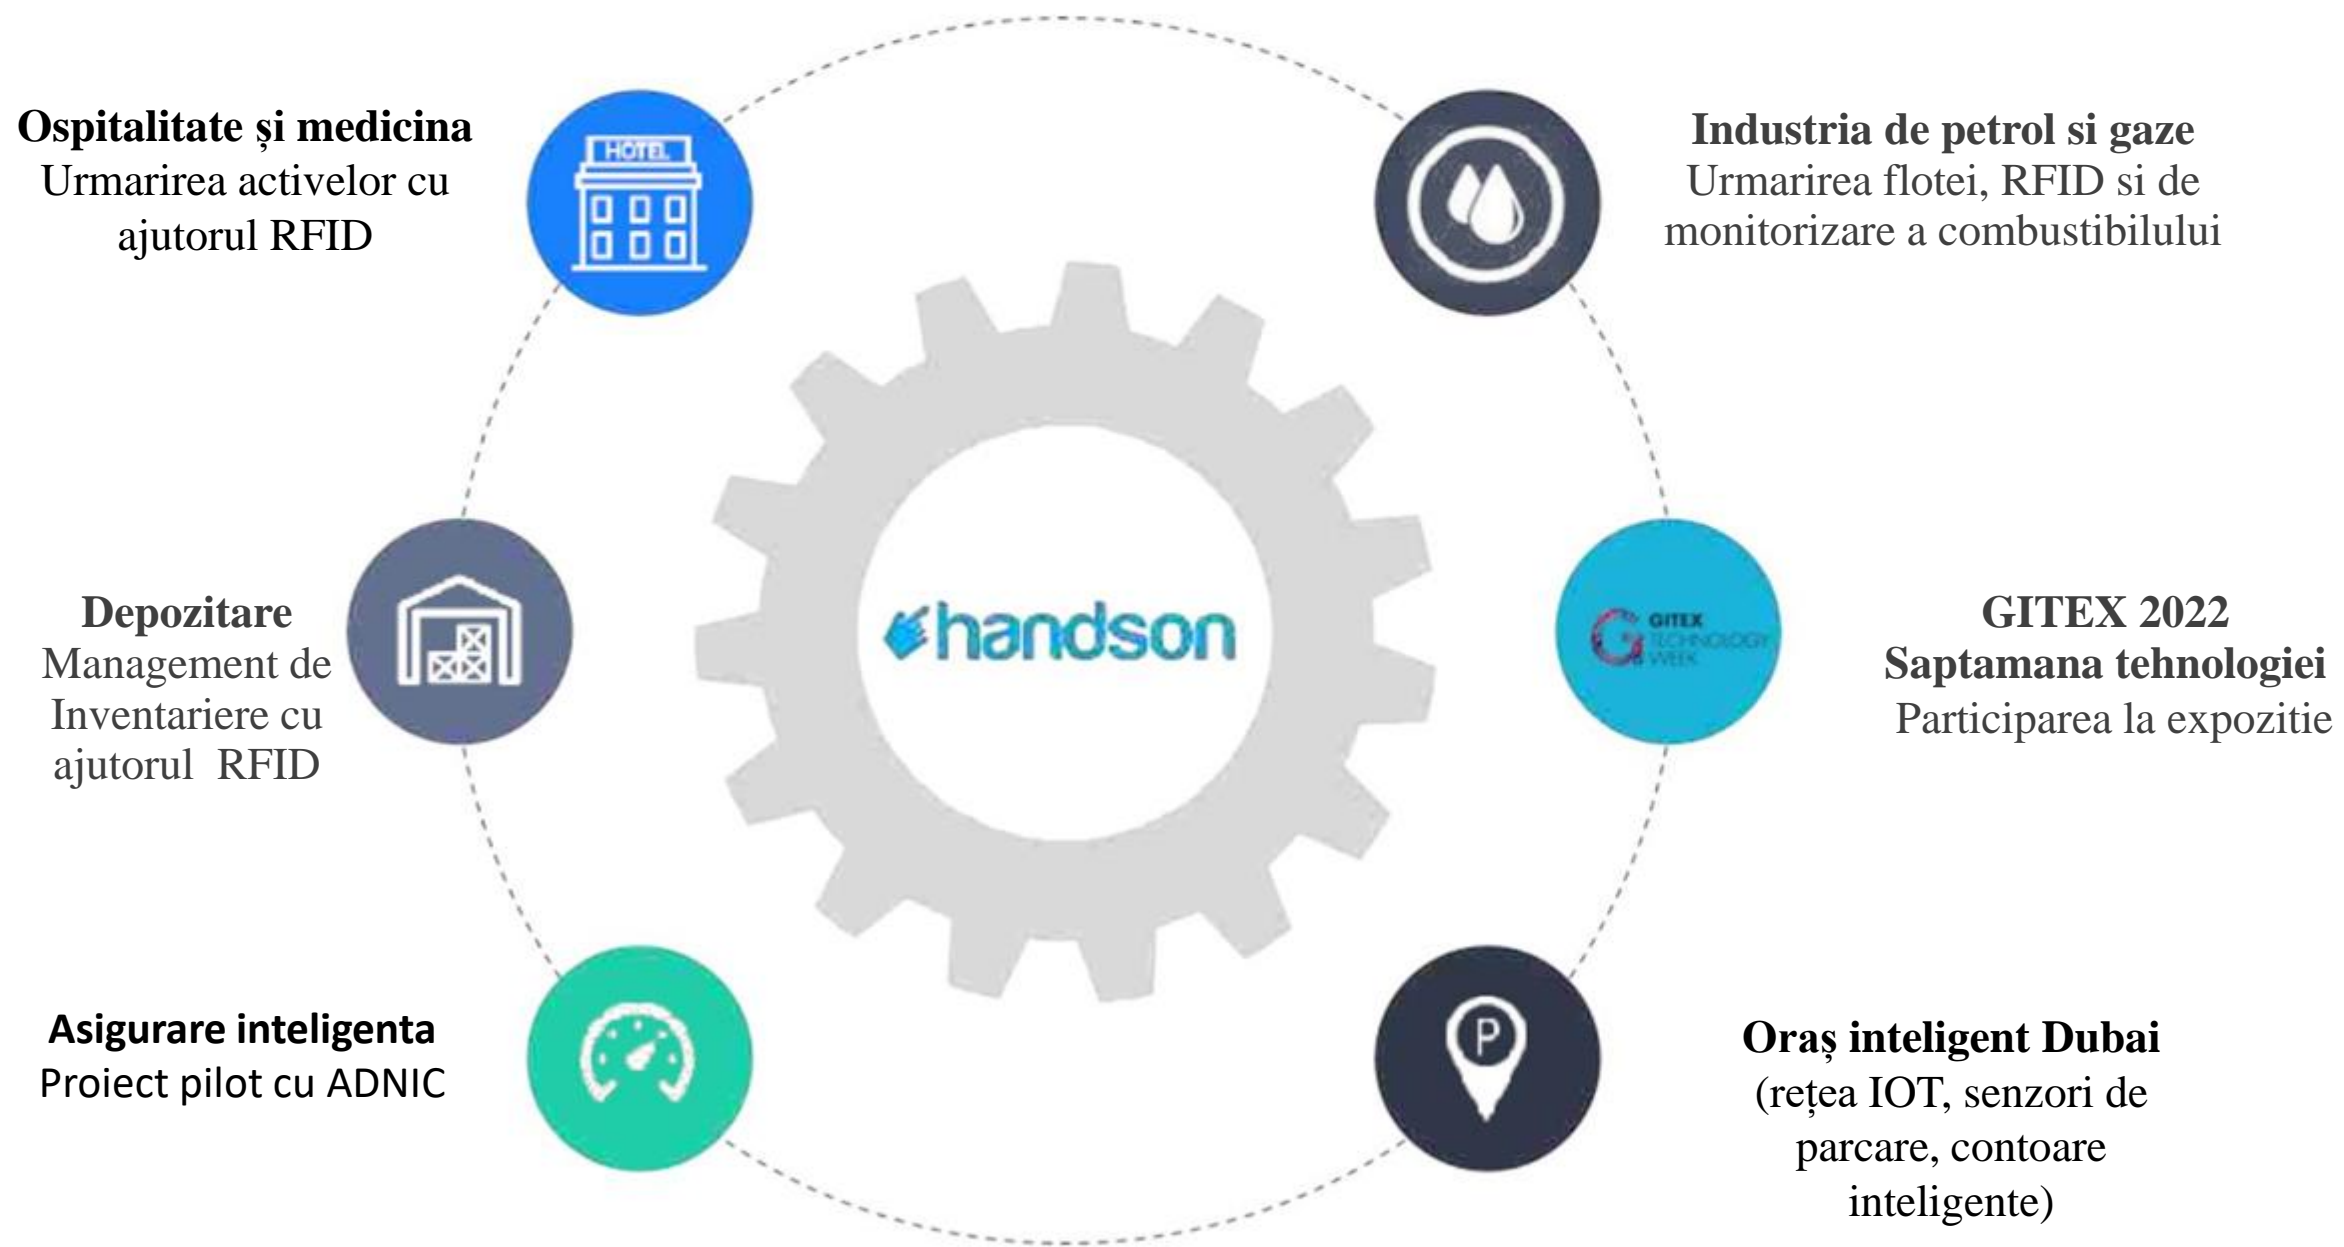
Ospitalitate și medicina
Urmarirea activelor cu ajutorul RFID

HOTEL

Industria de petrol si gaze
Urmarirea flotei, RFID si de monitorizare a combustibilului

Depozitare
Management de Inventariere cu ajutorul RFID

handson

GITEX TECHNOLOGY WEEK

GITEX 2022
Saptamana tehnologiei
Participarea la expozitie

Asigurare inteligenta
Proiect pilot cu ADNIC

P

Oraș inteligent Dubai
(rețea IOT, senzori de parcare, contoare inteligente)